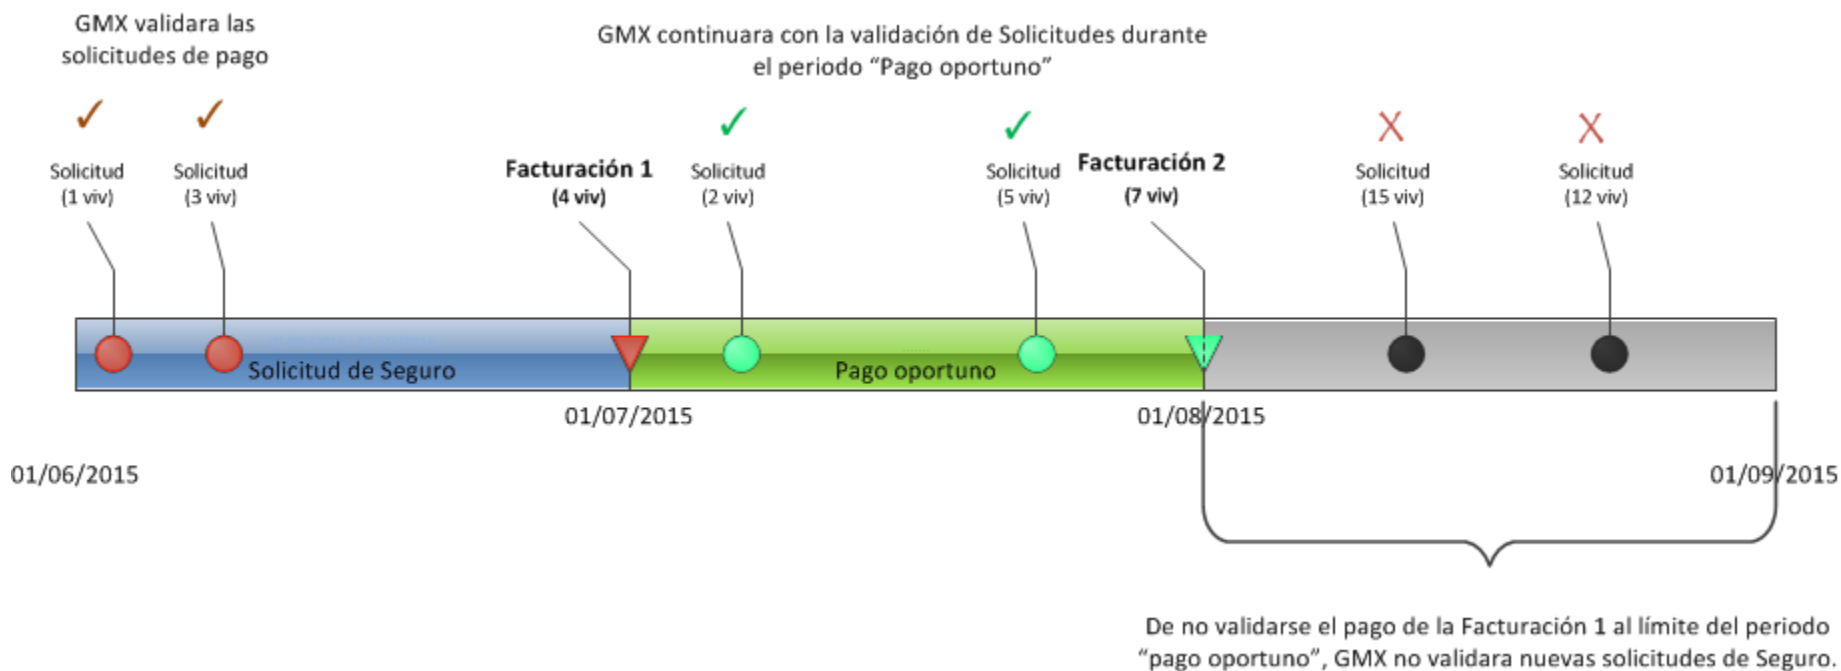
GMX validara las solicitudes de pago

GMX continuara con la validación de Solicitudes durante el periodo "Pago oportuno"

✓ ✓ ✓ ✓ X X

Solicitud (1 viv)

Solicitud (3 viv)

**Facturación 1** **(4 viv)**

Solicitud (2 viv)

Solicitud (5 viv)

**Facturación 2** **(7 viv)**

Solicitud (15 viv)

Solicitud (12 viv)

Solicitud de Seguro

Pago oportuno

01/07/2015

01/08/2015

01/06/2015

01/09/2015

De no validarse el pago de la Facturación **1** al límite del periodo "pago oportuno", GMX no validara nuevas solicitudes de Seguro.